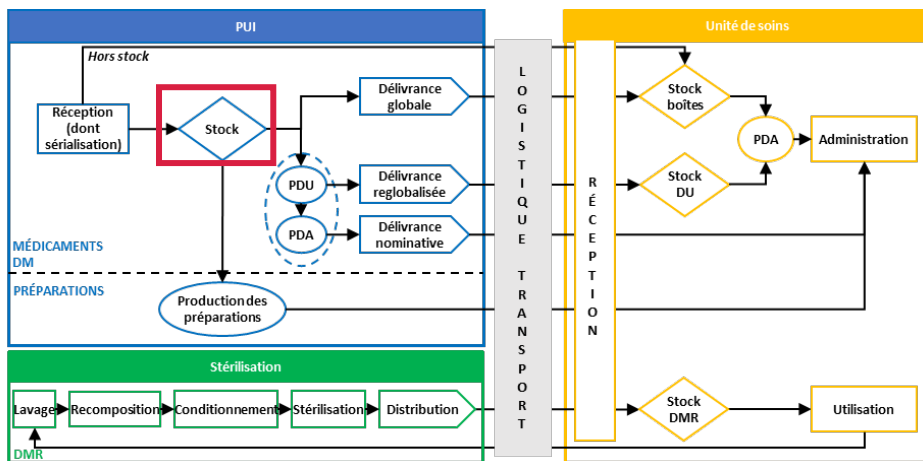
PUI

Unité de soins

Hors stock

Réception (dont sérialisation)

Stock

Délivrance globale

PDU

Délivrance reglobalisée

PDA

Délivrance nominative

MÉDICAMENTS DM

PRÉPARATIONS

Production des préparations

LOGISTIQUE TRANSPORT

RÉCEPTION

Stock boîtes

PDA

Administration

Stock DU

Stérilisation

Lavage

Recomposition

Conditionnement

Stérilisation

Distribution

Stock DMR

Utilisation

DMR